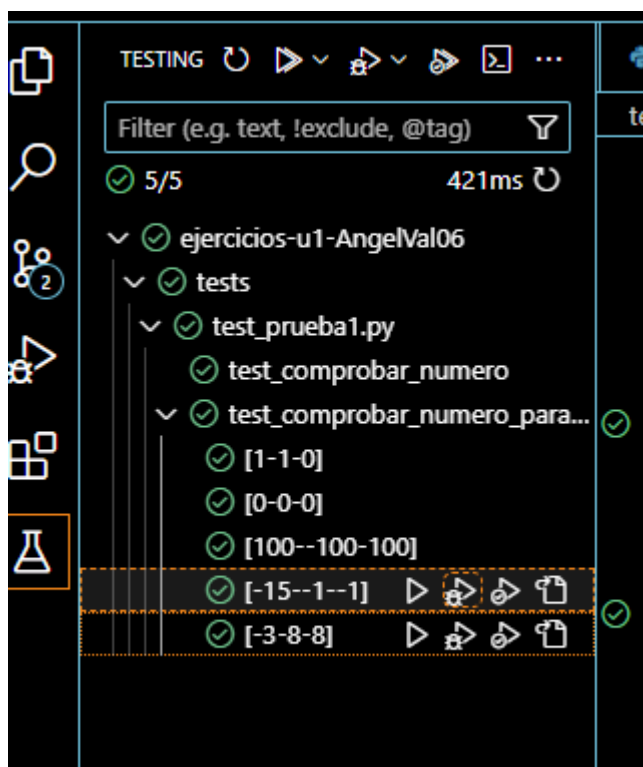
TESTING

Filter (e.g. text, !exclude, @tag)

5/5 421ms

ejercicios-u1-AngelVal06
tests
test_prueba1.py
test_comprobar_numero
test_comprobar_numero_para...
[1-1-0]
[0-0-0]
[100--100-100]
[-15--1--1]
[-3-8-8]

2

te